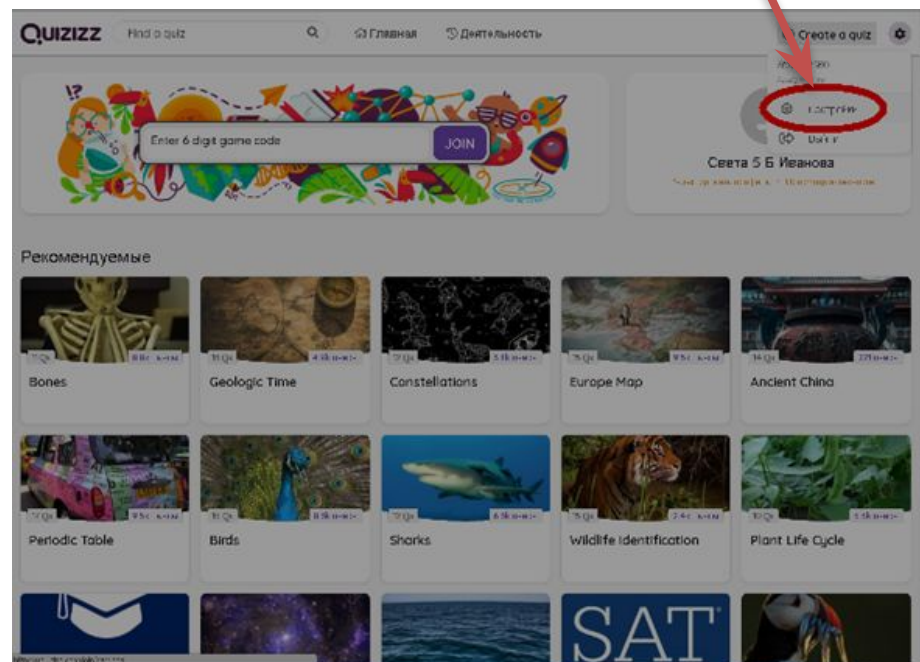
QUIZIZZ Find a quiz Главная Деятельность Create a quiz

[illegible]
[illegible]
Настройки
Выйти

Enter 6 digit game code JOIN

Света 5 Б Иванова
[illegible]

Рекомендуемые

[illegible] Bones
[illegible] Geologic Time
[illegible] Constellations
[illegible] Europe Map
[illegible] Ancient China
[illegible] Periodic Table
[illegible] Birds
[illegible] Sharks
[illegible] Wildlife Identification
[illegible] Plant Life Cycle

SAT